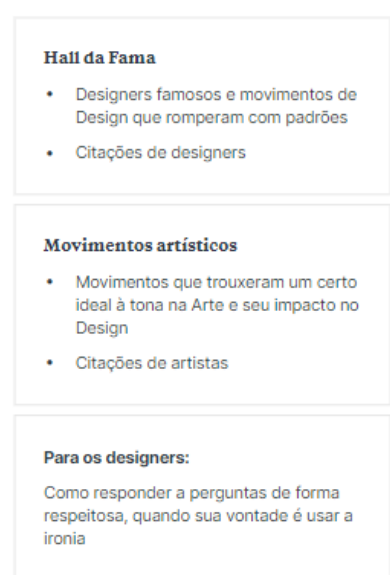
Hall da Fama

- Designers famosos e movimentos de Design que romperam com padrões
- Citações de designers

Movimentos artísticos

- Movimentos que trouxeram um certo ideal à tona na Arte e seu impacto no Design
- Citações de artistas

Para os designers:

Como responder a perguntas de forma respeitosa, quando sua vontade é usar a ironia